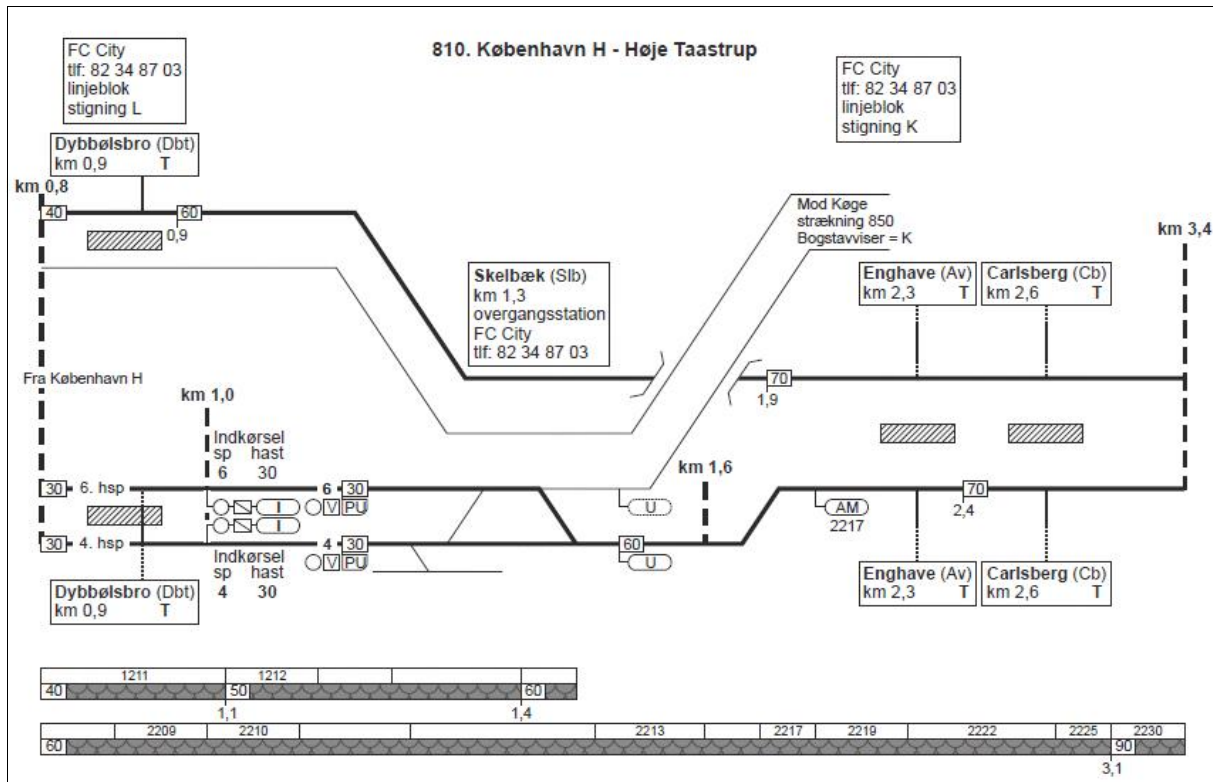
810. København H - Høje Taastrup

FC City
tlf: 82 34 87 03
linjeblok
stigning L

FC City
tlf: 82 34 87 03
linjeblok
stigning K

Dybbølsbro (Dbt)
km 0,9 T

km 0,8

40

60

0,9

Mod Køge
strækning 850
Bogstavviser = K

km 3,4

Skelbæk (Slb)
km 1,3
overgangsstation
FC City
tlf: 82 34 87 03

Enghave (Av)
km 2,3 T

Carlsberg (Cb)
km 2,6 T

Fra København H

km 1,0

70
1,9

Indkørsel
sp hast
6 30

km 1,6

30 6. hsp

6 30

I

I

V PU

U

AM
2217

70
2,4

30 4. hsp

4 30

V PU

60

U

Indkørsel
sp hast
4 30

Dybbølsbro (Dbt)
km 0,9 T

Enghave (Av)
km 2,3 T

Carlsberg (Cb)
km 2,6 T

1211 1212
40 50 60
1,1 1,4

2209 2210 2213 2217 2219 2222 2225 2230
60 90
3,1